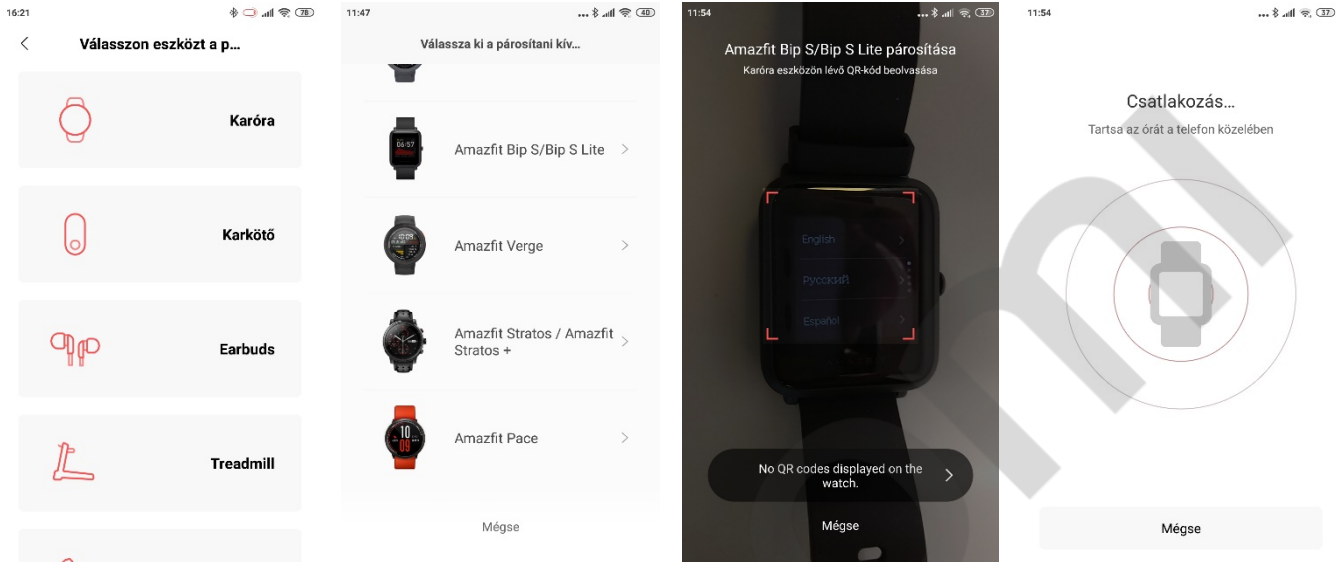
16:21

78

Válasszon eszközt a p...

Karóra

Karkötő

Earbuds

Treadmill

11:47

40

Válassza ki a párosítani kív...

Amazfit Bip S/Bip S Lite

Amazfit Verge

Amazfit Stratos / Amazfit Stratos +

Amazfit Pace

Mégse

11:54

37

Amazfit Bip S/Bip S Lite párosítása

Karóra eszközön lévő QR-kód beolvasása

English

Русский

Español

No QR codes displayed on the watch.

Mégse

11:54

37

Csatlakozás...

Tartsa az órát a telefon közelében

Mégse